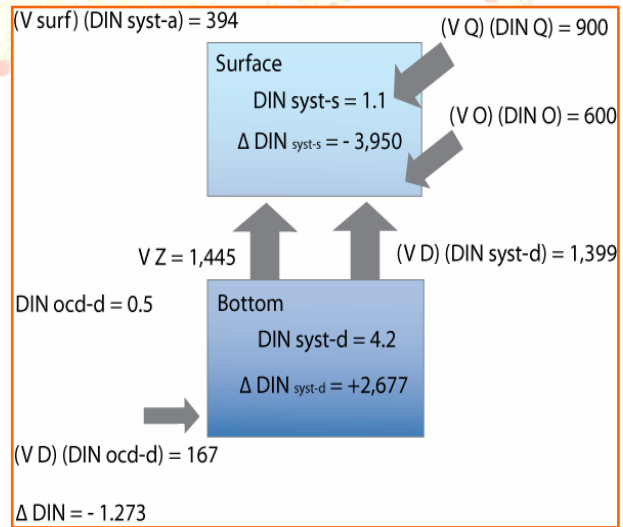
(V surf) (DIN syst-a) = 394

(V Q) (DIN Q) = 900

Surface

DIN syst-s = 1.1

Δ DIN $_{\text{syst-s}}$ = - 3,950

(V O) (DIN O) = 600

V Z = 1,445

(V D) (DIN syst-d) = 1,399

DIN ocd-d = 0.5

Bottom

DIN syst-d = 4.2

Δ DIN $_{\text{syst-d}}$ = +2,677

(V D) (DIN ocd-d) = 167

Δ DIN = - 1.273